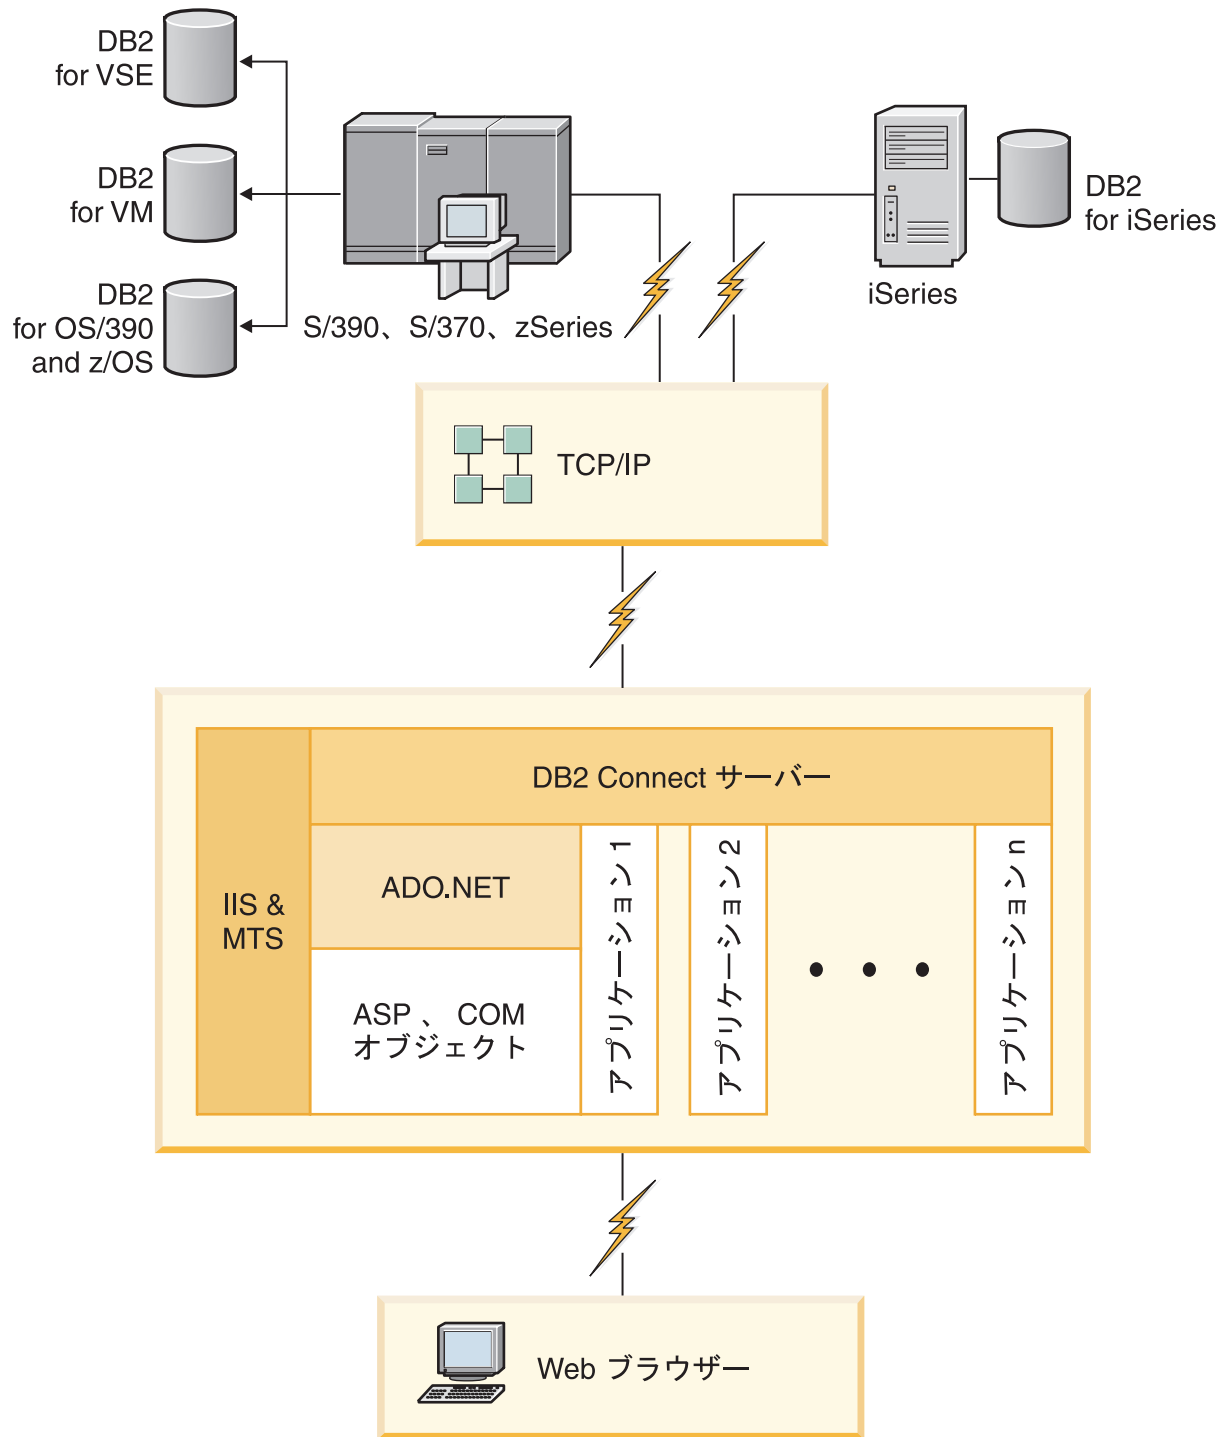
DB2 for VSE

DB2 for VM

DB2 for OS/390 and z/OS

S/390、S/370、zSeries

iSeries

DB2 for iSeries

TCP/IP

DB2 Connect サーバー

IIS & MTS

ADO.NET

ASP 、 COM オブジェクト

アプリケーション 1

アプリケーション 2

• • •

アプリケーション n

Web ブラウザー